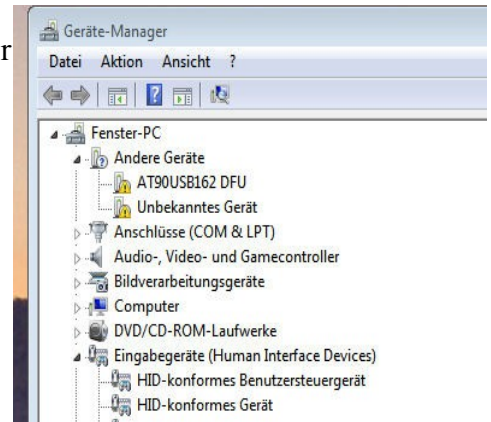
r

Geräte-Manager

Datei Aktion Ansicht ?

Fenster-PC
Andere Geräte
AT90USB162 DFU
Unbekanntes Gerät
Anschlüsse (COM & LPT)
Audio-, Video- und Gamecontroller
Bildverarbeitungsgeräte
Computer
DVD/CD-ROM-Laufwerke
Eingabegeräte (Human Interface Devices)
HID-konformes Benutzersteuergerät
HID-konformes Gerät